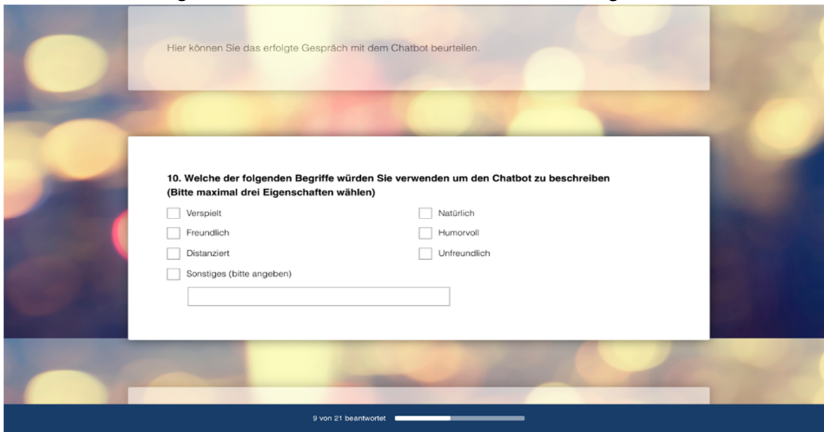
Hier können Sie das erfolgte Gespräch mit dem Chatbot beurteilen.

10. Welche der folgenden Begriffe würden Sie verwenden um den Chatbot zu beschreiben (Bitte maximal drei Eigenschaften wählen)

Verspielt

Freundlich

Distanziert

Sonstiges (bitte angeben)

Natürlich

Humorvoll

Unfreundlich

9 von 21 beantwortet